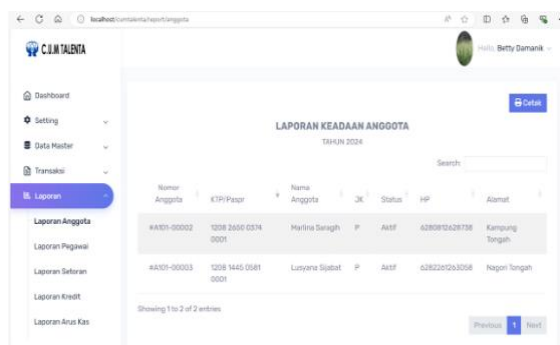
localhost/cumtalenta/report/anggota

C.U.M TALENTA

Hallo, Betty Damanik

Dashboard
Setting
Data Master
Transaksi
Laporan
Laporan Anggota
Laporan Pegawai
Laporan Setoran
Laporan Kredit
Laporan Arus Kas

Cetak

LAPORAN KEADAAN ANGGOTA
TAHUN 2024

Search:

| Nomor Anggota | KTP/Paspr | Nama Anggota | JK | Status | HP | Alamat |
|---|---|---|---|---|---|---|
| #A101-00002 | 1208 2650 0574 0001 | Marlina Saragih | P | Aktif | 6280812628738 | Kampung Tongah |
| #A101-00003 | 1208 1445 0581 0001 | Lusyana Sijabat | P | Aktif | 6282261263058 | Nagori Tongah |

Showing 1 to 2 of 2 entries

Previous 1 Next